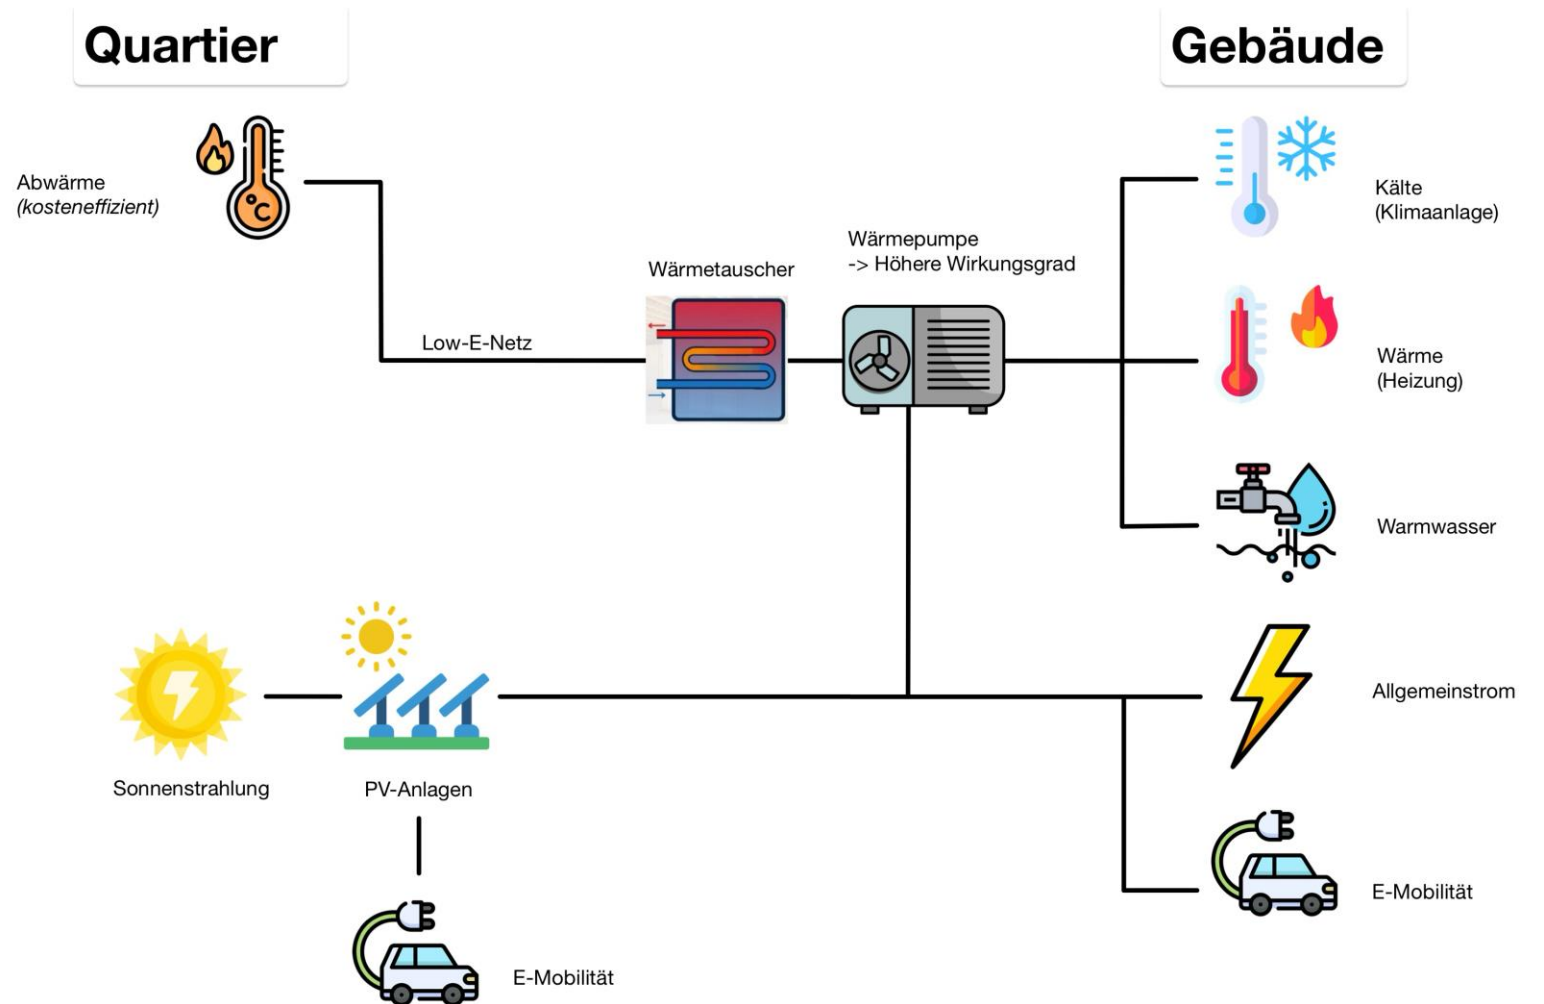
Quartier

Gebäude

Abwärme
(kosteneffizient)

°C

Low-E-Netz

Wärmetauscher

Wärmepumpe
-> Höhere Wirkungsgrad

Kälte
(Klimaanlage)

Wärme
(Heizung)

Warmwasser

Allgemeinstrom

E-Mobilität

Sonnenstrahlung

PV-Anlagen

E-Mobilität